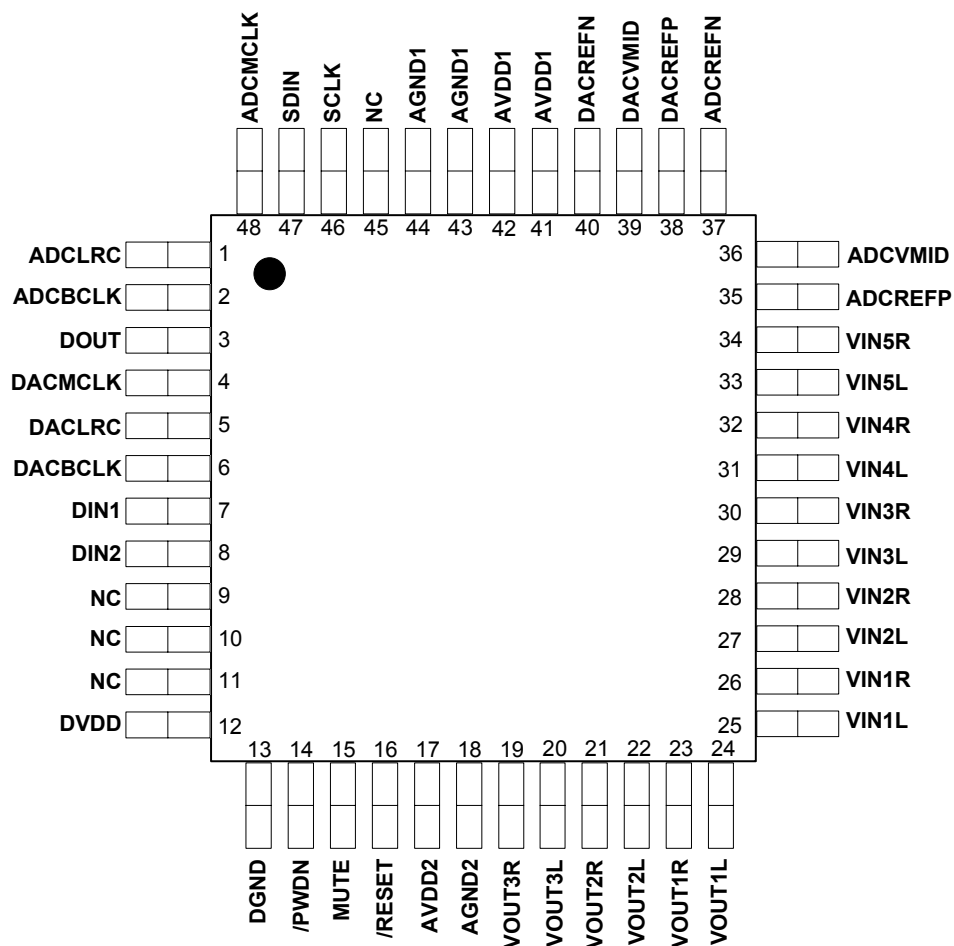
ADCMCLK SDIN SCLK NC AGND1 AGND1 AVDD1 AVDD1 DACREFN DACVMID DACREFP ADCREFN

48 47 46 45 44 43 42 41 40 39 38 37

ADCLRC 1
ADCBCLK 2
DOUT 3
DACMCLK 4
DACLRC 5
DACBCLK 6
DIN1 7
DIN2 8
NC 9
NC 10
NC 11
DVDD 12

36 ADCVMID
35 ADCREFP
34 VIN5R
33 VIN5L
32 VIN4R
31 VIN4L
30 VIN3R
29 VIN3L
28 VIN2R
27 VIN2L
26 VIN1R
25 VIN1L

13 14 15 16 17 18 19 20 21 22 23 24

DGND /PWDN MUTE /RESET AVDD2 AGND2 VOUT3R VOUT3L VOUT2R VOUT2L VOUT1R VOUT1L